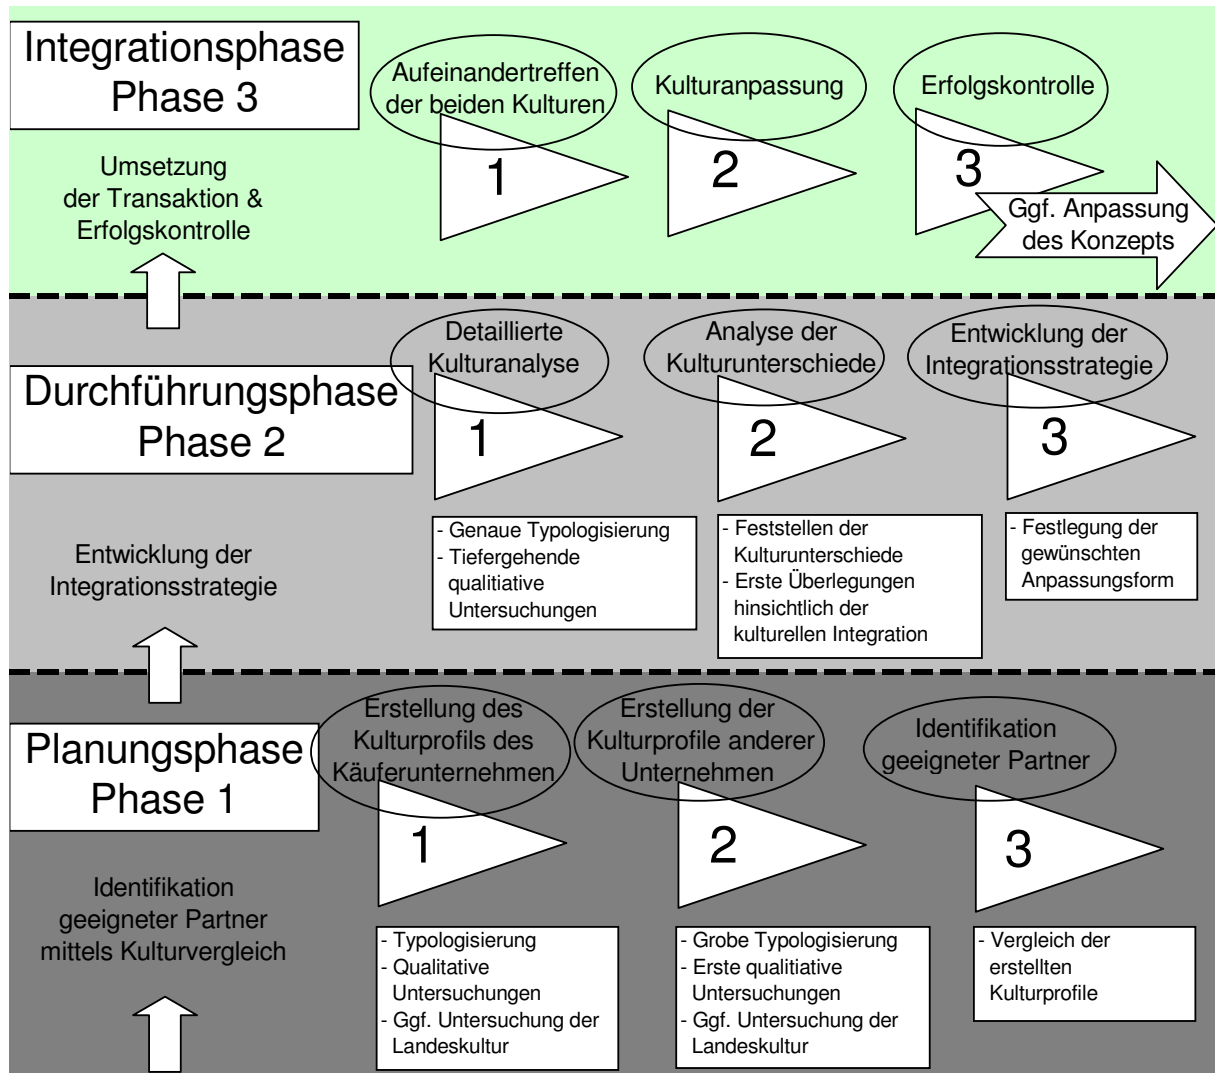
Integrationsphase
Phase 3

Umsetzung der Transaktion & Erfolgskontrolle

Aufeinandertreffen der beiden Kulturen

1

Kulturanpassung

2

Erfolgskontrolle

3

Ggf. Anpassung des Konzepts

Durchführungsphase
Phase 2

Entwicklung der Integrationsstrategie

Detaillierte Kulturanalyse

1

- Genaue Typologisierung
- Tiefergehende qualitative Untersuchungen

Analyse der Kulturunterschiede

2

- Feststellen der Kulturunterschiede
- Erste Überlegungen hinsichtlich der kulturellen Integration

Entwicklung der Integrationsstrategie

3

- Festlegung der gewünschten Anpassungsform

Planungsphase
Phase 1

Identifikation geeigneter Partner mittels Kulturvergleich

Erstellung des Kulturprofils des Käuferunternehmen

1

- Typologisierung
- Qualitative Untersuchungen
- Ggf. Untersuchung der Landeskultur

Erstellung der Kulturprofile anderer Unternehmen

2

- Grobe Typologisierung
- Erste qualitative Untersuchungen
- Ggf. Untersuchung der Landeskultur

Identifikation geeigneter Partner

3

- Vergleich der erstellten Kulturprofile